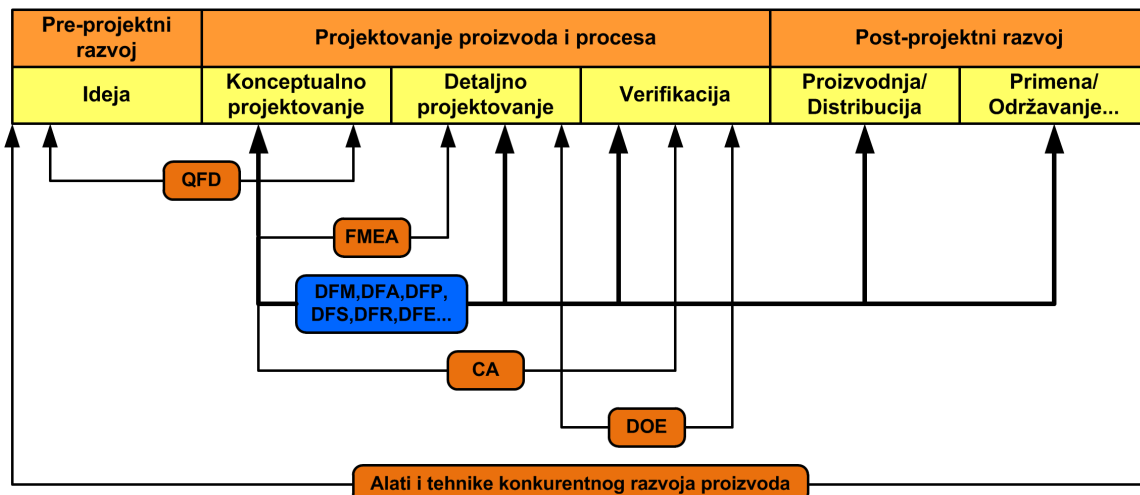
| Pre-projektni razvoj | Projektovanje proizvoda i procesa | | | Post-projektni razvoj | |
|---|---|---|---|---|---|
| Ideja | Konceptualno projektovanje | Detaljno projektovanje | Verifikacija | Proizvodnja/ Distribucija | Primena/ Održavanje... |

QFD

FMEA

DFM,DFA,DFP, DFS,DFR,DFE...

CA

DOE

Alati i tehnike konkurentnog razvoja proizvoda